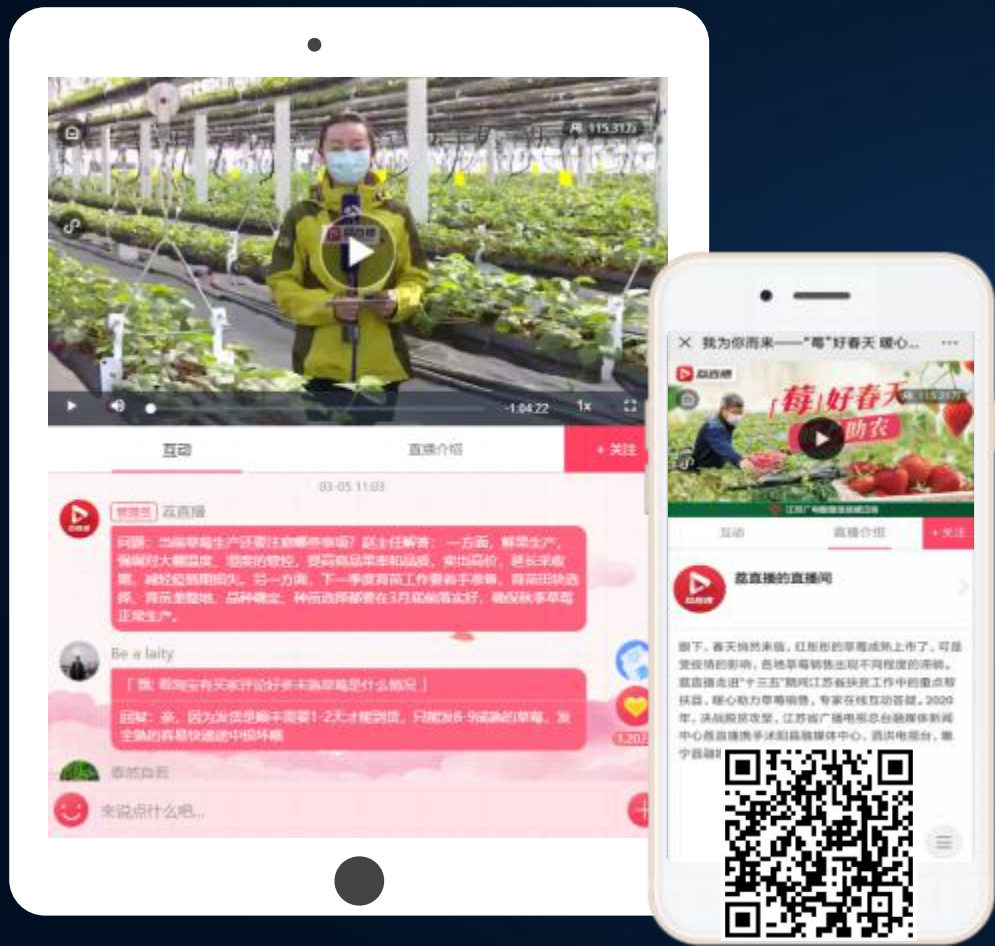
115.3万

-1:04:22 1x

互动 直播介绍 + 关注

03-05 11:03

管理员 荔直播

问题：当前草莓生产还要注意哪些事项？赵主任解答：一方面，鲜果生产，强调对大棚温度、湿度的管控，提高商品果率和品质，卖出高价，延长采收期，减轻疫情期损失。另一方面，下一季度育苗工作要着手准备，育苗田块选择、育苗壮整地、品种确定、种苗选择都要在3月底前落实好，确保秋季草莓正常生产。

Be a laity

「 我: 看淘宝有买家评论好多未熟草莓是什么情况 」

回复：亲，因为发货是需要1-2天才能到货，只能发8-9成熟的草莓，发全熟的容易快递途中损坏哦

1,202

春然自若

来说点什么吧...

我为你而来——"莓"好春天 暖心...

荔直播

115.3万

「莓」好春天 助农

江苏广电融媒体新闻中心

互动 直播介绍 + 关注

荔直播的直播间

眼下，春天悄然来临，红彤彤的草莓成熟上市了。可是受疫情的影响，各地草莓销售出现不同程度的滞销。荔直播走进"十三五"期间江苏省扶贫工作中的重点帮扶县，暖心助力草莓销售，专家在线互动答疑。2020年，决战脱贫攻坚，江苏省广播电视总台融媒体新闻中心荔直播携手沭阳县融媒体中心、泗洪电视台、睢宁县融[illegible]